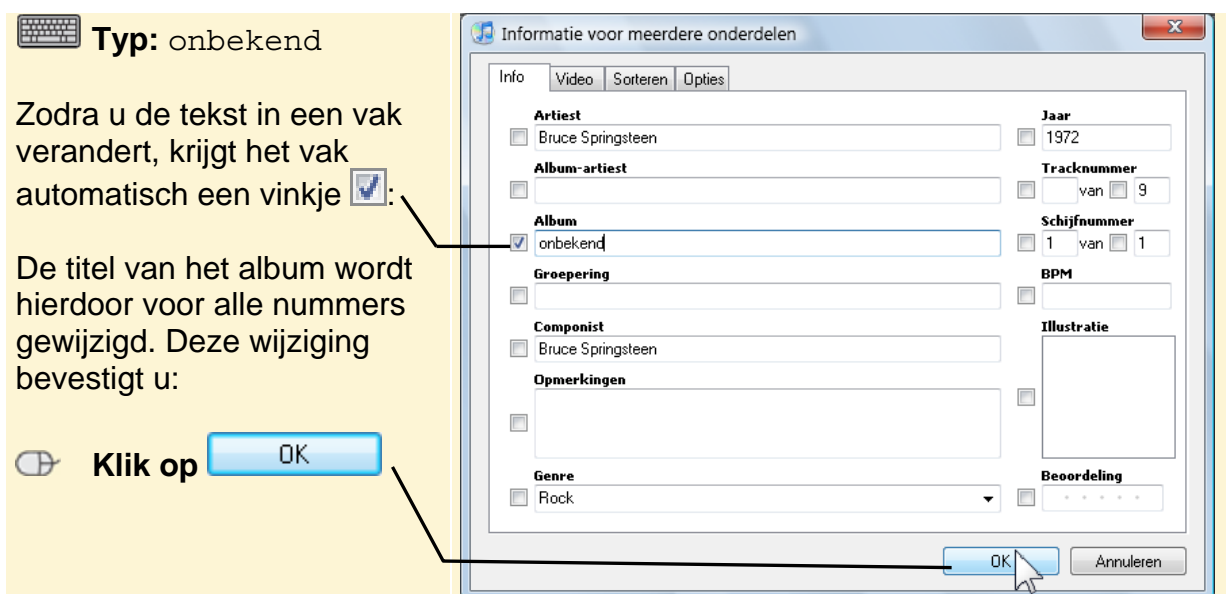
Typ: onbekend

Zodra u de tekst in een vak verandert, krijgt het vak automatisch een vinkje :

De titel van het album wordt hierdoor voor alle nummers gewijzigd. Deze wijziging bevestigt u:

Klik op OK

Informatie voor meerdere onderdelen

Info | Video | Sorteren | Opties

Artiest
Bruce Springsteen

Jaar
1972

Album-artiest

Tracknummer
van 9

Album
onbekend

Schijfnummer
1 van 1

Groepering

BPM

Componist
Bruce Springsteen

Illustratie

Opmerkingen

Genre
Rock

Beoordeling

OK

Annuleren